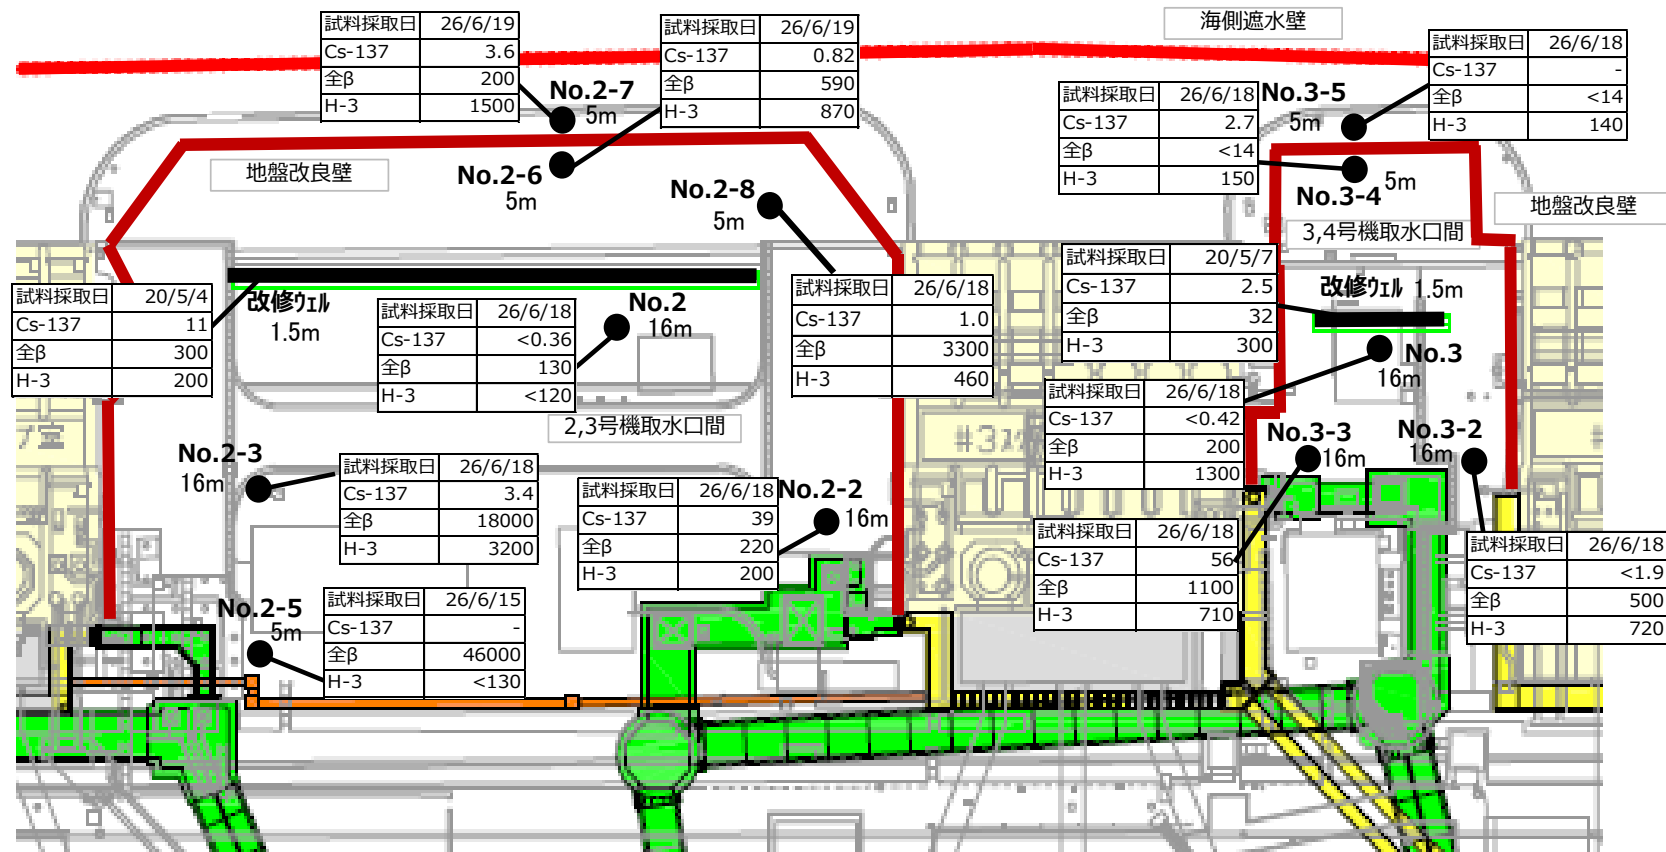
| 試料採取日 | 26/6/19 |
|---|---|
| Cs-137 | 3.6 |
| 全β | 200 |
| H-3 | 1500 |

No.2-7
5m

| 試料採取日 | 26/6/19 |
|---|---|
| Cs-137 | 0.82 |
| 全β | 590 |
| H-3 | 870 |

海側遮水壁

| 試料採取日 | 26/6/18 |
|---|---|
| Cs-137 | - |
| 全β | <14 |
| H-3 | 140 |

| 試料採取日 | 26/6/18 |
|---|---|
| Cs-137 | 2.7 |
| 全β | <14 |
| H-3 | 150 |

No.3-5
5m

No.3-4
5m

地盤改良壁

No.2-6
5m

No.2-8
5m

地盤改良壁

3,4号機取水口間

| 試料採取日 | 20/5/4 |
|---|---|
| Cs-137 | 11 |
| 全β | 300 |
| H-3 | 200 |

改修ｳｪﾙ
1.5m

| 試料採取日 | 26/6/18 |
|---|---|
| Cs-137 | <0.36 |
| 全β | 130 |
| H-3 | <120 |

No.2
16m

| 試料採取日 | 26/6/18 |
|---|---|
| Cs-137 | 1.0 |
| 全β | 3300 |
| H-3 | 460 |

| 試料採取日 | 20/5/7 |
|---|---|
| Cs-137 | 2.5 |
| 全β | 32 |
| H-3 | 300 |

改修ｳｪﾙ 1.5m

No.3
16m

2,3号機取水口間

| 試料採取日 | 26/6/18 |
|---|---|
| Cs-137 | <0.42 |
| 全β | 200 |
| H-3 | 1300 |

No.3-3
16m

No.3-2
16m

No.2-3
16m

| 試料採取日 | 26/6/18 |
|---|---|
| Cs-137 | 3.4 |
| 全β | 18000 |
| H-3 | 3200 |

| 試料採取日 | 26/6/18 |
|---|---|
| Cs-137 | 39 |
| 全β | 220 |
| H-3 | 200 |

No.2-2
16m

| 試料採取日 | 26/6/18 |
|---|---|
| Cs-137 | 56 |
| 全β | 1100 |
| H-3 | 710 |

| 試料採取日 | 26/6/18 |
|---|---|
| Cs-137 | <1.9 |
| 全β | 500 |
| H-3 | 720 |

No.2-5
5m

| 試料採取日 | 26/6/15 |
|---|---|
| Cs-137 | - |
| 全β | 46000 |
| H-3 | <130 |